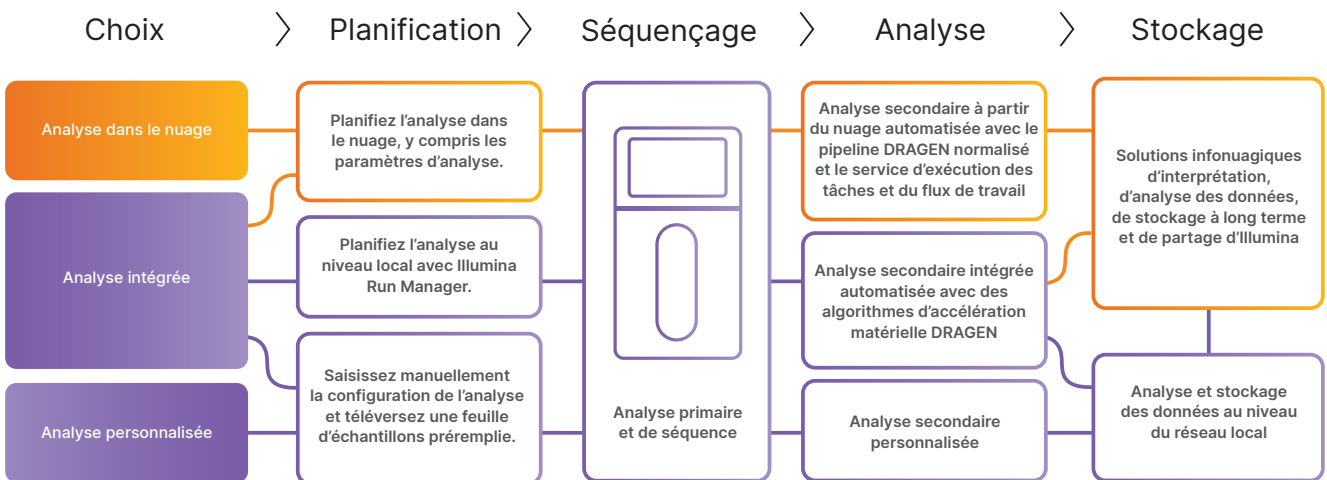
Choix 〉 Planification 〉 Séquençage 〉 Analyse 〉 Stockage

Analyse dans le nuage

Analyse intégrée

Analyse personnalisée

Planifiez l'analyse dans le nuage, y compris les paramètres d'analyse.

Planifiez l'analyse au niveau local avec Illumina Run Manager.

Saisissez manuellement la configuration de l'analyse et téléversez une feuille d'échantillons préremplie.

Analyse primaire et de séquence

Analyse secondaire à partir du nuage automatisée avec le pipeline DRAGEN normalisé et le service d'exécution des tâches et du flux de travail

Analyse secondaire intégrée automatisée avec des algorithmes d'accélération matérielle DRAGEN

Analyse secondaire personnalisée

Solutions infonuagiques d'interprétation, d'analyse des données, de stockage à long terme et de partage d'Illumina

Analyse et stockage des données au niveau du réseau local